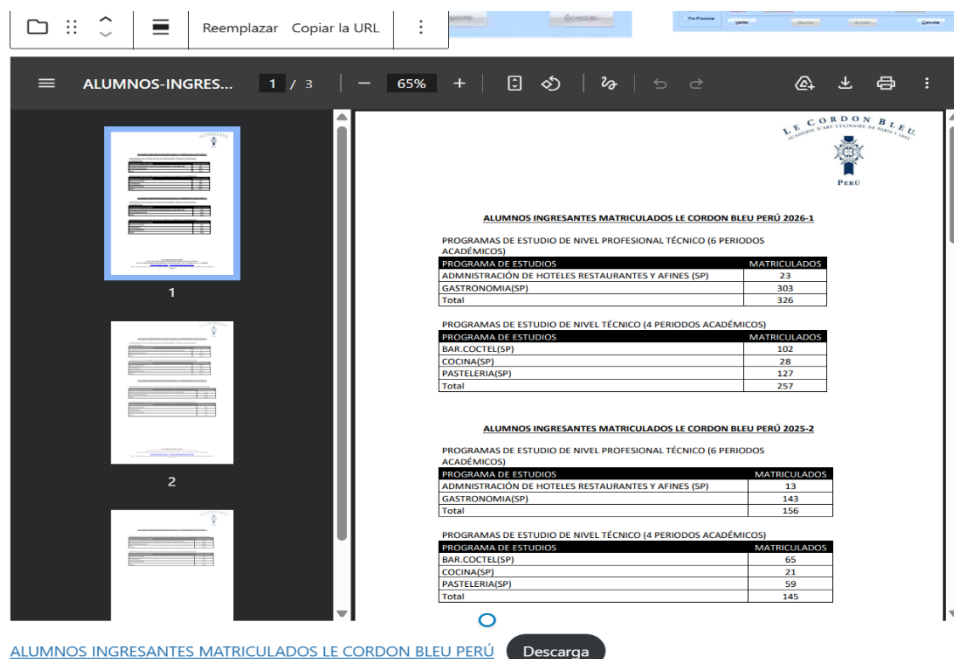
Reemplazar Copiar la URL

ALUMNOS-INGRES... 1 / 3 65%

1

2

LE CORDON BLEU
ACADÉMIE D'ART CULINAIRE DE PARIS
PERÚ

ALUMNOS INGRESANTES MATRICULADOS LE CORDON BLEU PERÚ 2026-1

PROGRAMAS DE ESTUDIO DE NIVEL PROFESIONAL TÉCNICO (6 PERIODOS ACADÉMICOS)

| PROGRAMA DE ESTUDIOS | MATRICULADOS |
|---|---|
| ADMINISTRACIÓN DE HOTELES RESTAURANTES Y AFINES (SP) | 23 |
| GASTRONOMIA(SP) | 303 |
| Total | 326 |

PROGRAMAS DE ESTUDIO DE NIVEL TÉCNICO (4 PERIODOS ACADÉMICOS)

| PROGRAMA DE ESTUDIOS | MATRICULADOS |
|---|---|
| BAR.COCTEL(SP) | 102 |
| COCINA(SP) | 28 |
| PASTELERIA(SP) | 127 |
| Total | 257 |

ALUMNOS INGRESANTES MATRICULADOS LE CORDON BLEU PERÚ 2025-2

PROGRAMAS DE ESTUDIO DE NIVEL PROFESIONAL TÉCNICO (6 PERIODOS ACADÉMICOS)

| PROGRAMA DE ESTUDIOS | MATRICULADOS |
|---|---|
| ADMINISTRACIÓN DE HOTELES RESTAURANTES Y AFINES (SP) | 13 |
| GASTRONOMIA(SP) | 143 |
| Total | 156 |

PROGRAMAS DE ESTUDIO DE NIVEL TÉCNICO (4 PERIODOS ACADÉMICOS)

| PROGRAMA DE ESTUDIOS | MATRICULADOS |
|---|---|
| BAR.COCTEL(SP) | 65 |
| COCINA(SP) | 21 |
| PASTELERIA(SP) | 59 |
| Total | 145 |

ALUMNOS INGRESANTES MATRICULADOS LE CORDON BLEU PERÚ Descarga